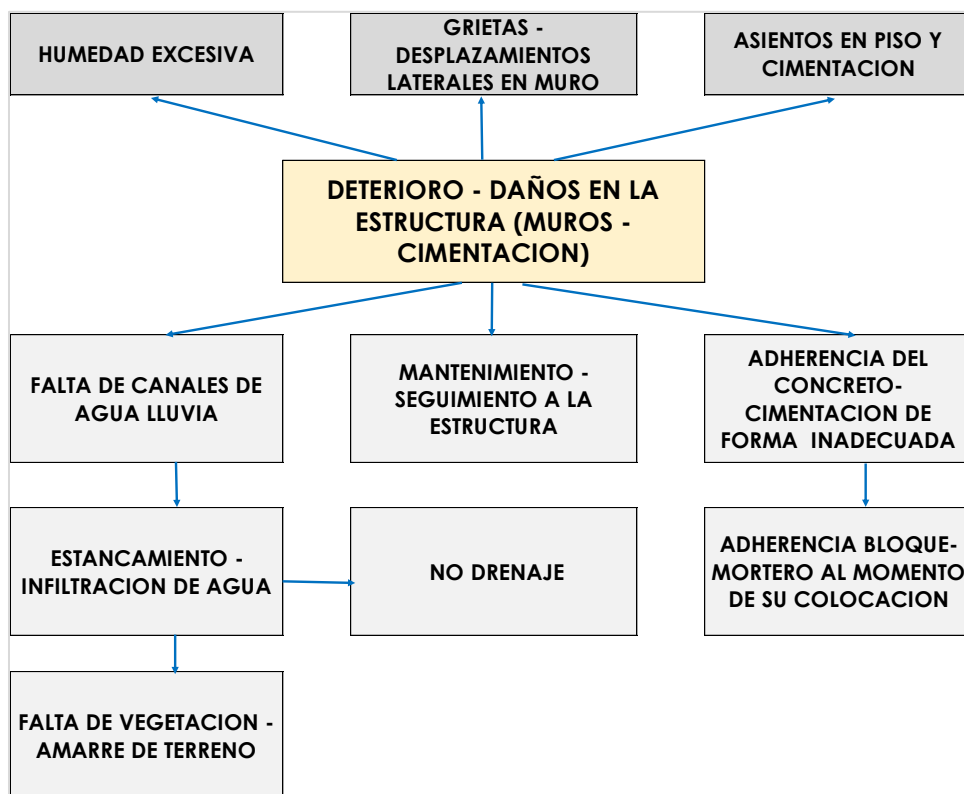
HUMEDAD EXCESIVA

GRIETAS - DESPLAZAMIENTOS LATERALES EN MURO

ASIENTOS EN PISO Y CIMENTACION

DETERIORO - DAÑOS EN LA ESTRUCTURA (MUROS - CIMENTACION)

FALTA DE CANALES DE AGUA LLUVIA

MANTENIMIENTO - SEGUIMIENTO A LA ESTRUCTURA

ADHERENCIA DEL CONCRETO- CIMENTACION DE FORMA INADECUADA

ESTANCAMIENTO - INFILTRACION DE AGUA

NO DRENAJE

ADHERENCIA BLOQUE- MORTERO AL MOMENTO DE SU COLOCACION

FALTA DE VEGETACION - AMARRE DE TERRENO